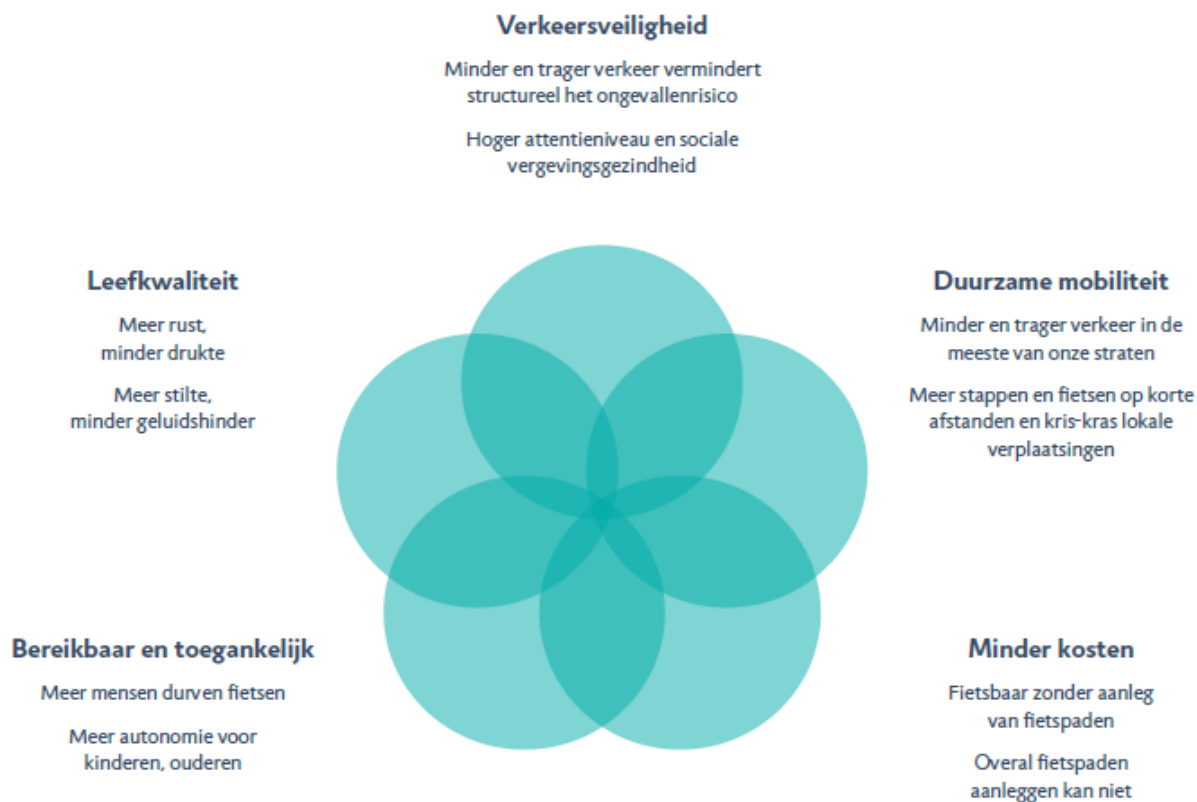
Verkeersveiligheid

Minder en trager verkeer vermindert structureel het ongevallenrisico

Hoger attentieniveau en sociale vergevingsgezindheid

Leefkwaliteit

Meer rust, minder drukte

Meer stilte, minder geluidshinder

Duurzame mobiliteit

Minder en trager verkeer in de meeste van onze straten

Meer stappen en fietsen op korte afstanden en kris-kras lokale verplaatsingen

Bereikbaar en toegankelijk

Meer mensen durven fietsen

Meer autonomie voor kinderen, ouderen

Minder kosten

Fietsbaar zonder aanleg van fietspaden

Overal fietspaden aanleggen kan niet